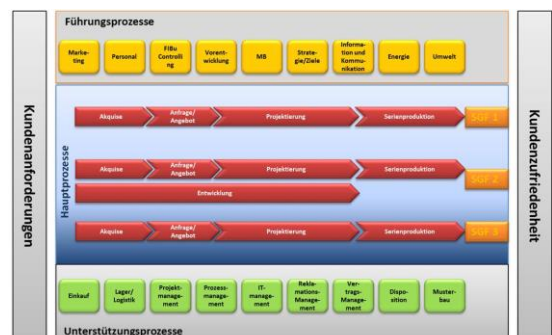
Führungsprozesse

Marketing

Personal

FiBu Controlling

Vorentwicklung

MB

Strategie/Ziele

Information und Kommunikation

Energie

Umwelt

Kundenanforderungen

Hauptprozesse

Akquise

Anfrage/ Angebot

Projektierung

Serienproduktion

SGF 1

Akquise

Anfrage/ Angebot

Projektierung

Serienproduktion

SGF 2

Entwicklung

Akquise

Anfrage/ Angebot

Projektierung

Serienproduktion

SGF 3

Kundenzufriedenheit

Einkauf

Lager/ Logistik

Projektmanagement

Prozessmanagement

IT-management

Reklamations-Management

Vertrags-Management

Disposition

Musterbau

Unterstützungsprozesse